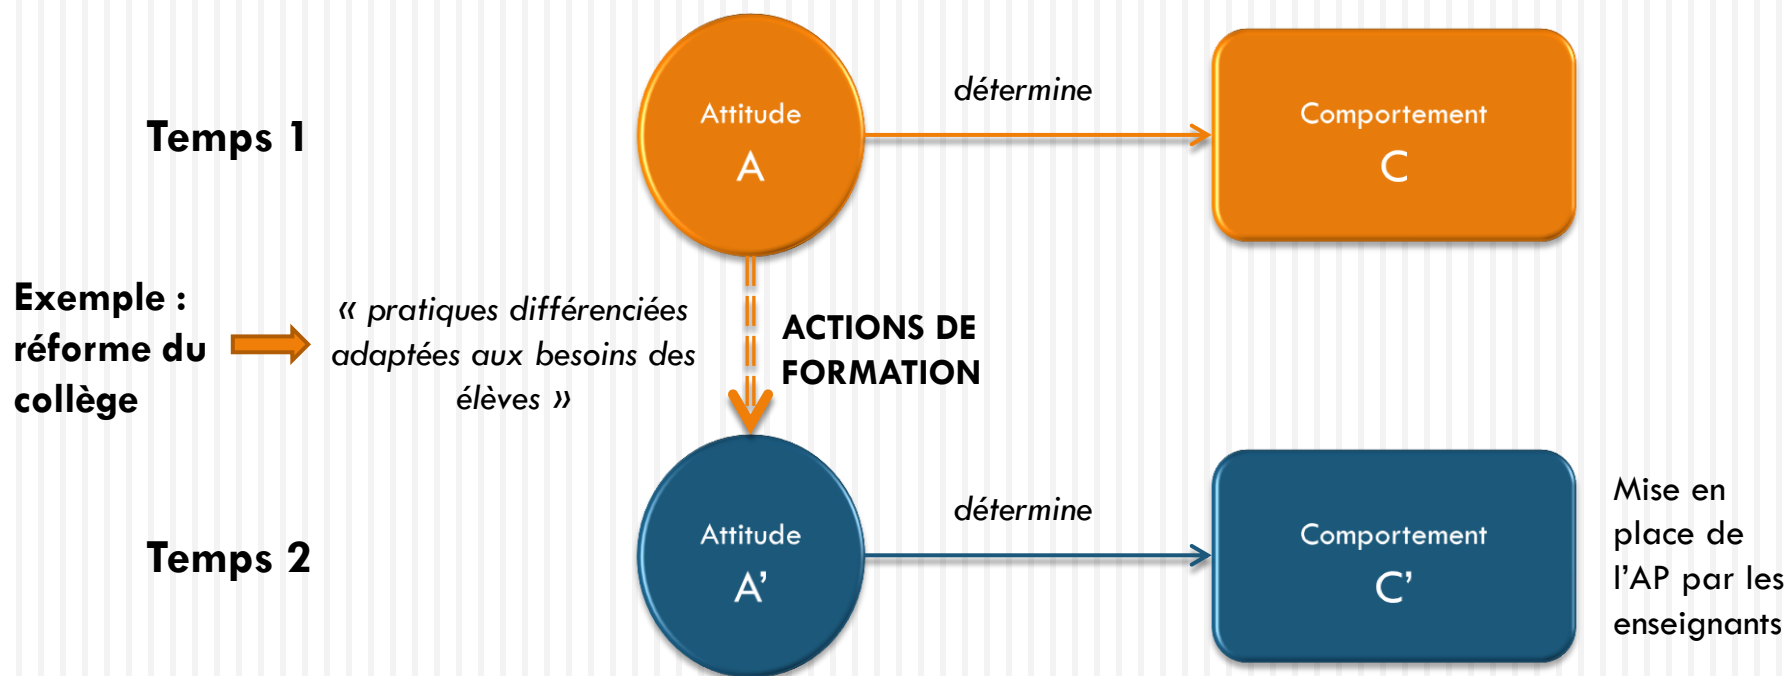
Temps 1

Attitude
A

détermine

Comportement
C

Exemple : réforme du collège

« pratiques différenciées adaptées aux besoins des élèves »

ACTIONS DE FORMATION

Temps 2

Attitude
A'

détermine

Comportement
C'

Mise en place de l'AP par les enseignants